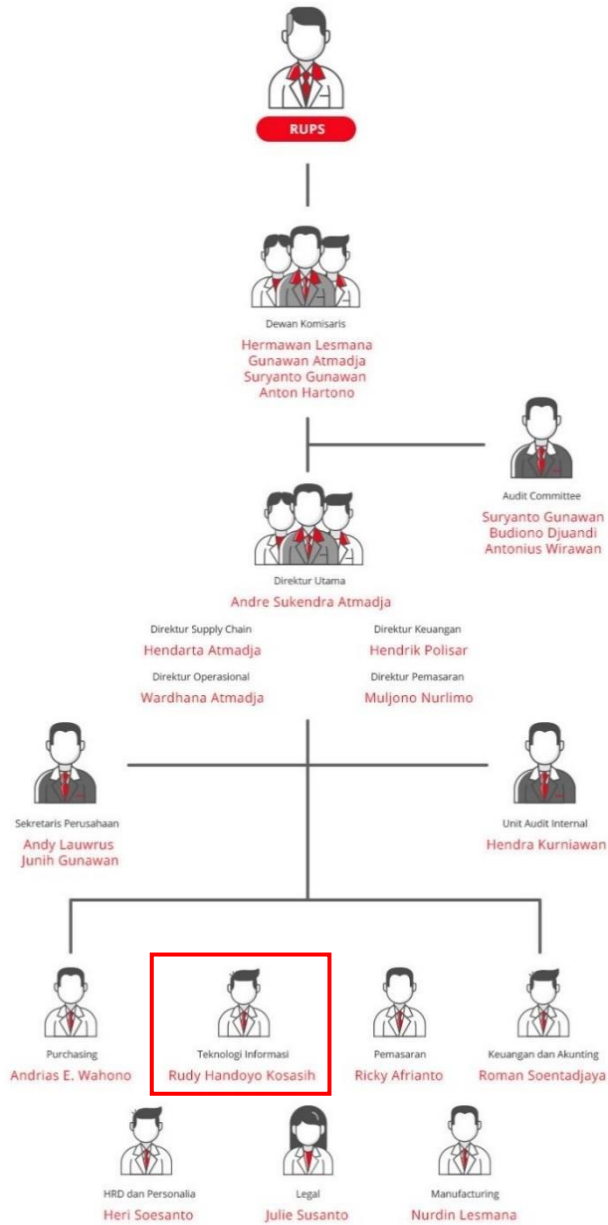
RUPS

Dewan Komisaris
Hermawan Lesmana
Gunawan Atmadja
Suryanto Gunawan
Anton Hartono

Audit Committee
Suryanto Gunawan
Budiono Djuandi
Antonius Wirawan

Direktur Utama
Andre Sukendra Atmadja

Direktur Supply Chain
Hendarta Atmadja

Direktur Keuangan
Hendrik Polisar

Direktur Operasional
Wardhana Atmadja

Direktur Pemasaran
Muljono Nurlimo

Sekretaris Perusahaan
Andy Lauwrus
Junih Gunawan

Unit Audit Internal
Hendra Kurniawan

Purchasing
Andrias E. Wahono

Teknologi Informasi
Rudy Handoyo Kosasih

Pemasaran
Ricky Afrianto

Keuangan dan Akunting
Roman Soentadjaya

HRD dan Personalia
Heri Soesanto

Legal
Julie Susanto

Manufacturing
Nurdin Lesmana